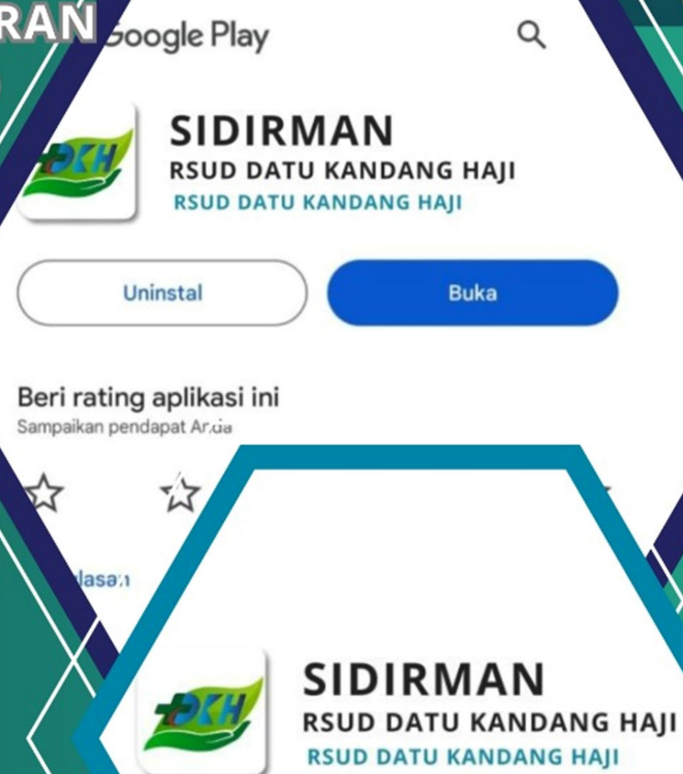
RAN Google Play

DKH

SIDIRMAN
RSUD DATU KANDANG HAJI
RSUD DATU KANDANG HAJI

Uninstal

Buka

Beri rating aplikasi ini
Sampaikan pendapat Anda

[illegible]lasan

DKH

SIDIRMAN
RSUD DATU KANDANG HAJI
RSUD DATU KANDANG HAJI